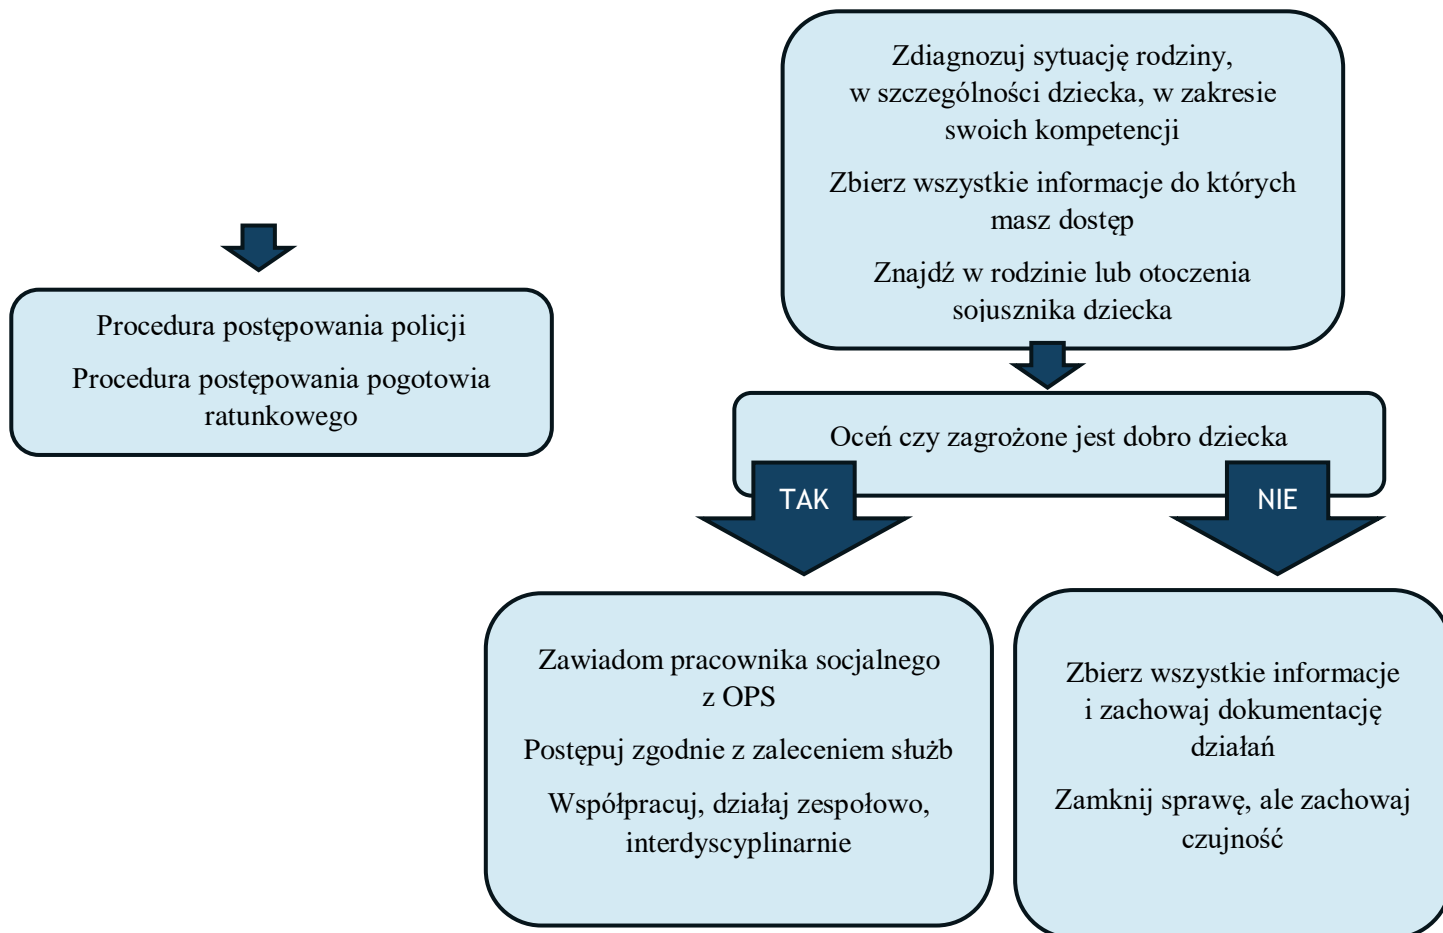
Zdiagnozuj sytuację rodziny, w szczególności dziecka, w zakresie swoich kompetencji

Zbierz wszystkie informacje do których masz dostęp

Znajdź w rodzinie lub otoczenia sojusznika dziecka

Procedura postępowania policji

Procedura postępowania pogotowia ratunkowego

Oceń czy zagrożone jest dobro dziecka

TAK

NIE

Zawiadom pracownika socjalnego z OPS

Postępuj zgodnie z zaleceniem służb

Współpracuj, działaj zespołowo, interdyscyplinarnie

Zbierz wszystkie informacje i zachowaj dokumentację działań

Zamknij sprawę, ale zachowaj czujność